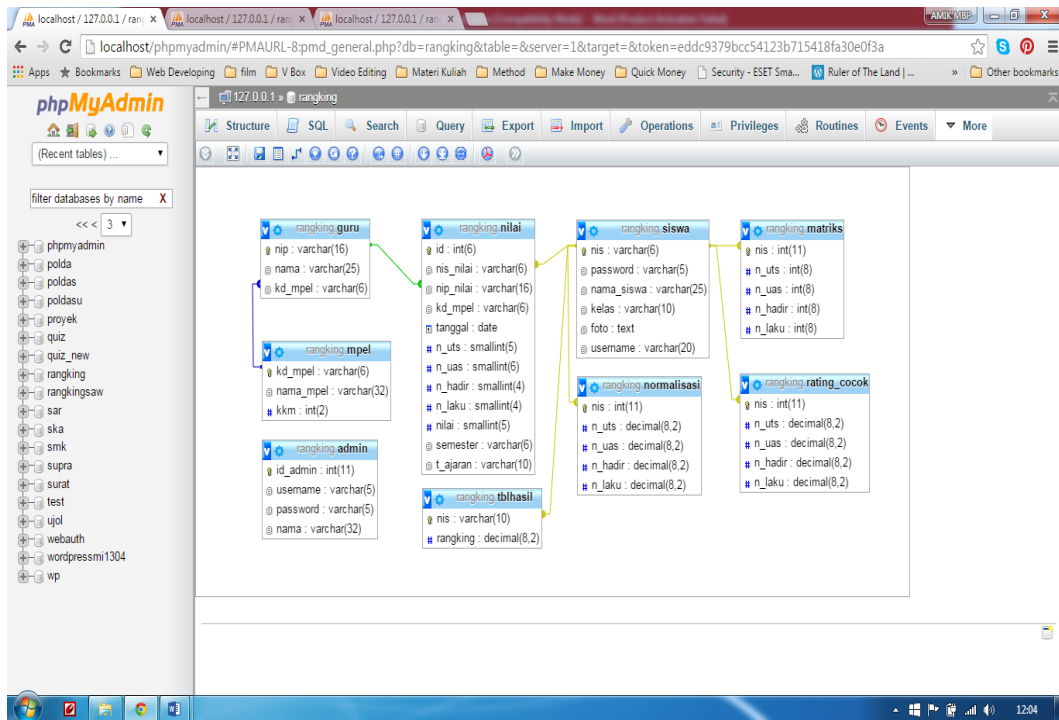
localhost / 127.0.0.1 / rang ×
localhost / 127.0.0.1 / rang ×
localhost / 127.0.0.1 / rang ×
AMIK MBP

localhost/phpmyadmin/#PMAURL-8:pmd_general.php?db=rangking&table=&server=1&target=&token=eddc9379bcc54123b715418fa30e0f3a

Apps Bookmarks Web Developing film V Box Video Editing Materi Kuliah Method Make Money Quick Money Security - ESET Sma... Ruler of The Land | ... » Other bookmarks

phpMyAdmin

(Recent tables) ...

filter databases by name X

<< < 3

phpmyadmin
polda
poldas
poldasu
proyek
quiz
quiz_new
rangking
rangkingsaw
sar
ska
smk
supra
surat
test
ujol
webauth
wordpressmi1304
wp

127.0.0.1 » rangking

Structure SQL Search Query Export Import Operations Privileges Routines Events More

rangking.guru
nip : varchar(16)
nama : varchar(25)
kd_mpel : varchar(6)

rangking.mpel
kd_mpel : varchar(6)
nama_mpel : varchar(32)
kkm : int(2)

rangking.admin
id_admin : int(11)
username : varchar(5)
password : varchar(5)
nama : varchar(32)

rangking.nilai
id : int(6)
nis_nilai : varchar(6)
nip_nilai : varchar(16)
kd_mpel : varchar(6)
tanggal : date
n_uts : smallint(5)
n_uas : smallint(6)
n_hadir : smallint(4)
n_laku : smallint(4)
nilai : smallint(5)
semester : varchar(6)
t_ajaran : varchar(10)

rangking.tblhasil
nis : varchar(10)
rangking : decimal(8,2)

rangking.siswa
nis : varchar(6)
password : varchar(5)
nama_siswa : varchar(25)
kelas : varchar(10)
foto : text
username : varchar(20)

rangking.normalisasi
nis : int(11)
n_uts : decimal(8,2)
n_uas : decimal(8,2)
n_hadir : decimal(8,2)
n_laku : decimal(8,2)

rangking.matriks
nis : int(11)
n_uts : int(8)
n_uas : int(8)
n_hadir : int(8)
n_laku : int(8)

rangking.rating_cocok
nis : int(11)
n_uts : decimal(8,2)
n_uas : decimal(8,2)
n_hadir : decimal(8,2)
n_laku : decimal(8,2)

12:04